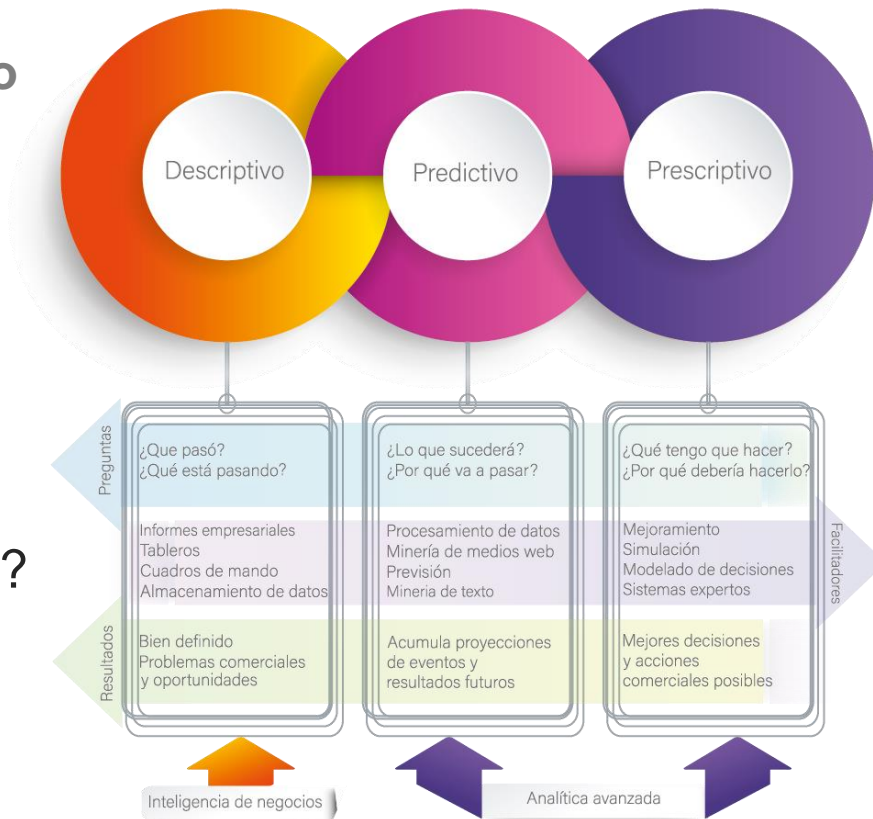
o

?

Descriptivo

Predictivo

Prescriptivo

Preguntas

¿Que pasó?
¿Qué está pasando?

¿Lo que sucederá?
¿Por qué va a pasar?

¿Qué tengo que hacer?
¿Por qué debería hacerlo?

Informes empresariales
Tableros
Cuadros de mando
Almacenamiento de datos

Procesamiento de datos
Minería de medios web
Previsión
Mineria de texto

Mejoramiento
Simulación
Modelado de decisiones
Sistemas expertos

Facilitadores

Resultados

Bien definido
Problemas comerciales
y oportunidades

Acumula proyecciones
de eventos y
resultados futuros

Mejores decisiones
y acciones
comerciales posibles

Inteligencia de negocios

Analítica avanzada